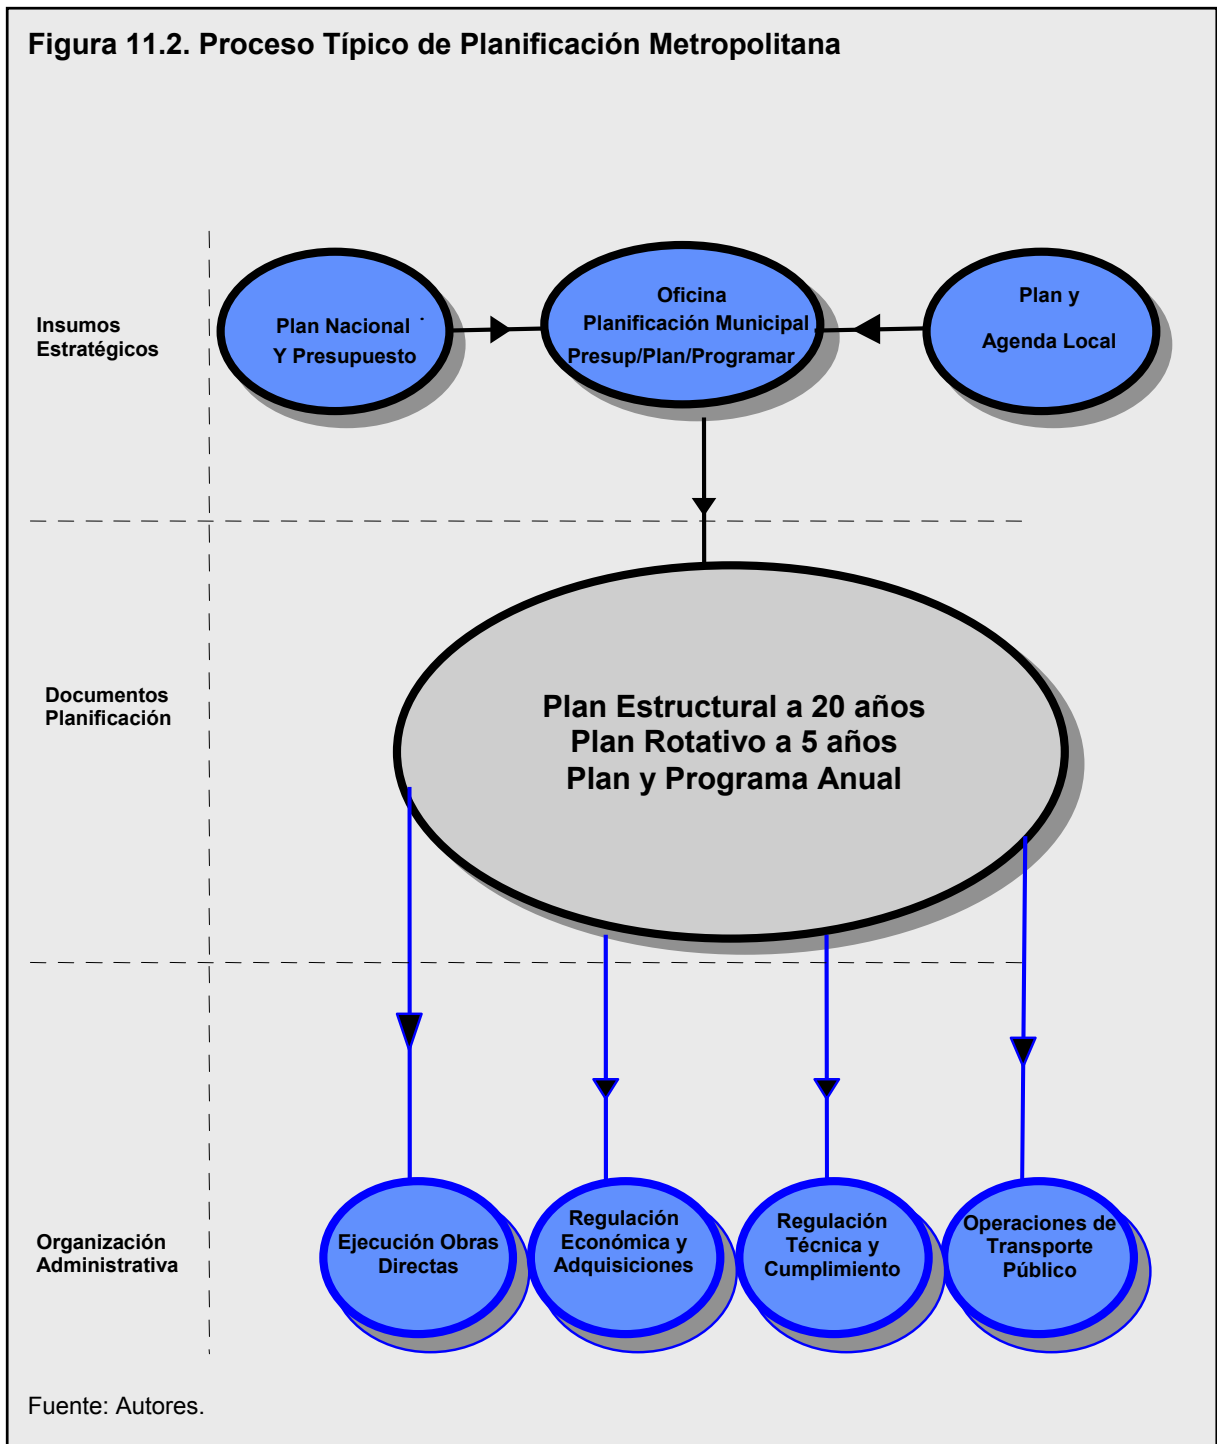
Figura 11.2. Proceso Típico de Planificación Metropolitana

Insumos Estratégicos

Plan Nacional Y Presupuesto

Oficina Planificación Municipal Presup/Plan/Programar

Plan y Agenda Local

Documentos Planificación

Plan Estructural a 20 años
Plan Rotativo a 5 años
Plan y Programa Anual

Organización Administrativa

Ejecución Obras Directas

Regulación Económica y Adquisiciones

Regulación Técnica y Cumplimiento

Operaciones de Transporte Público

Fuente: Autores.